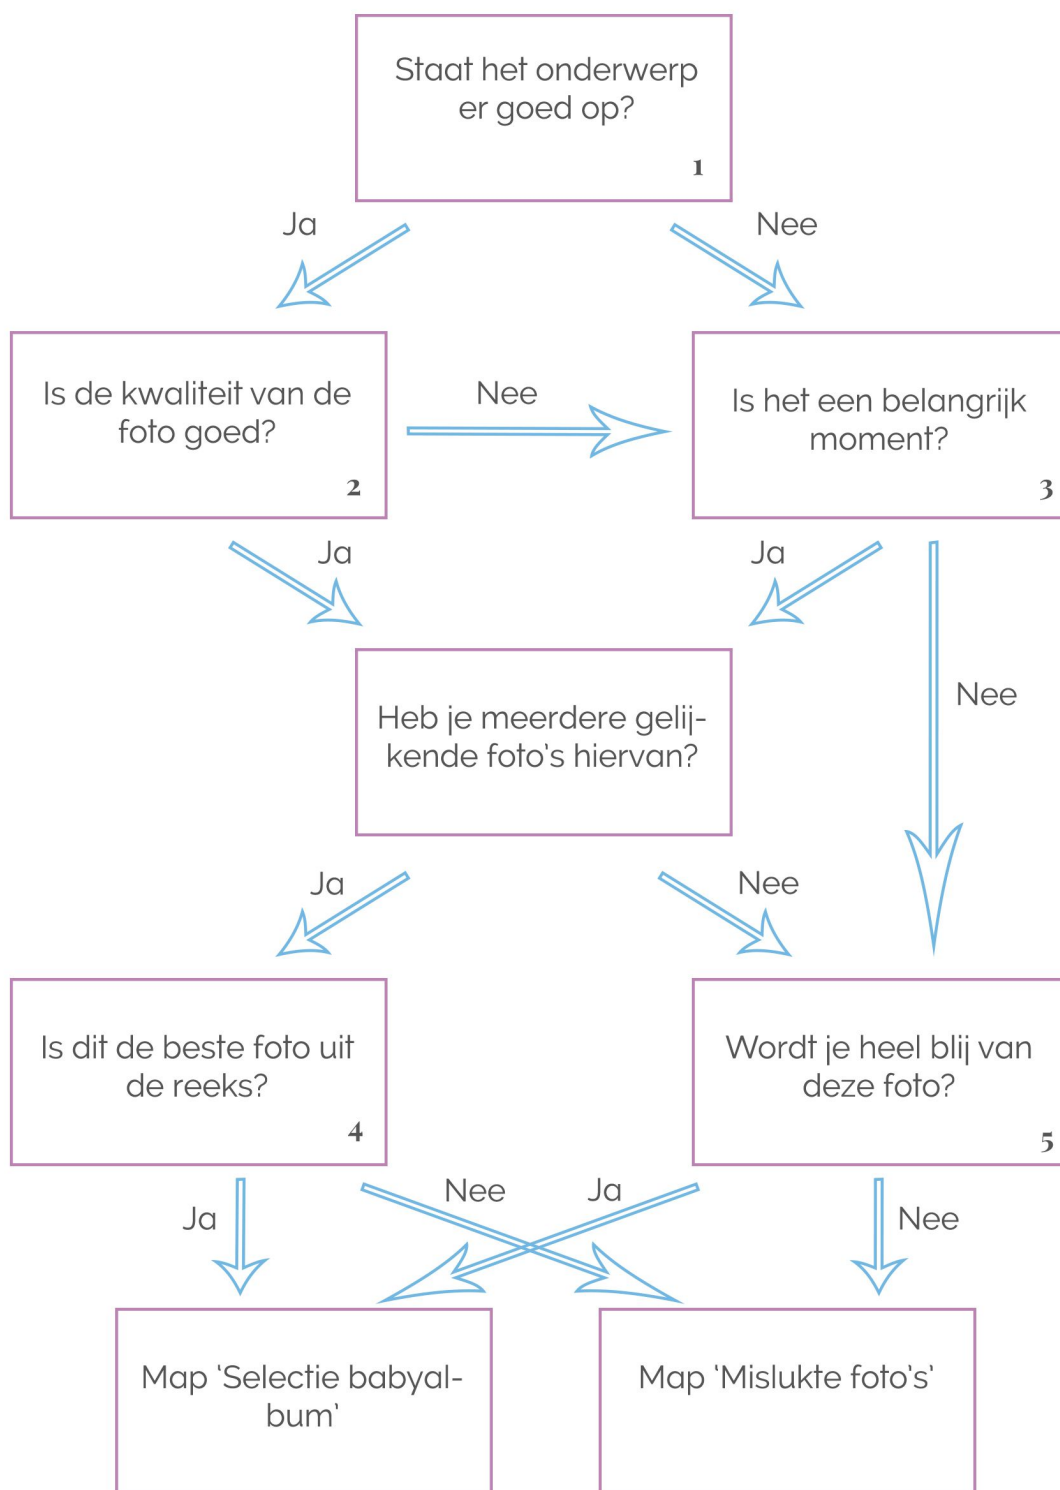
Staat het onderwerp er goed op?
1

Ja

Nee

Is de kwaliteit van de foto goed?
2

Nee

Is het een belangrijk moment?
3

Ja

Ja

Heb je meerdere gelijkende foto's hiervan?

Nee

Ja

Nee

Is dit de beste foto uit de reeks?
4

Wordt je heel blij van deze foto?
5

Ja

Nee

Ja

Nee

Map 'Selectie babyalbum'

Map 'Mislukte foto's'